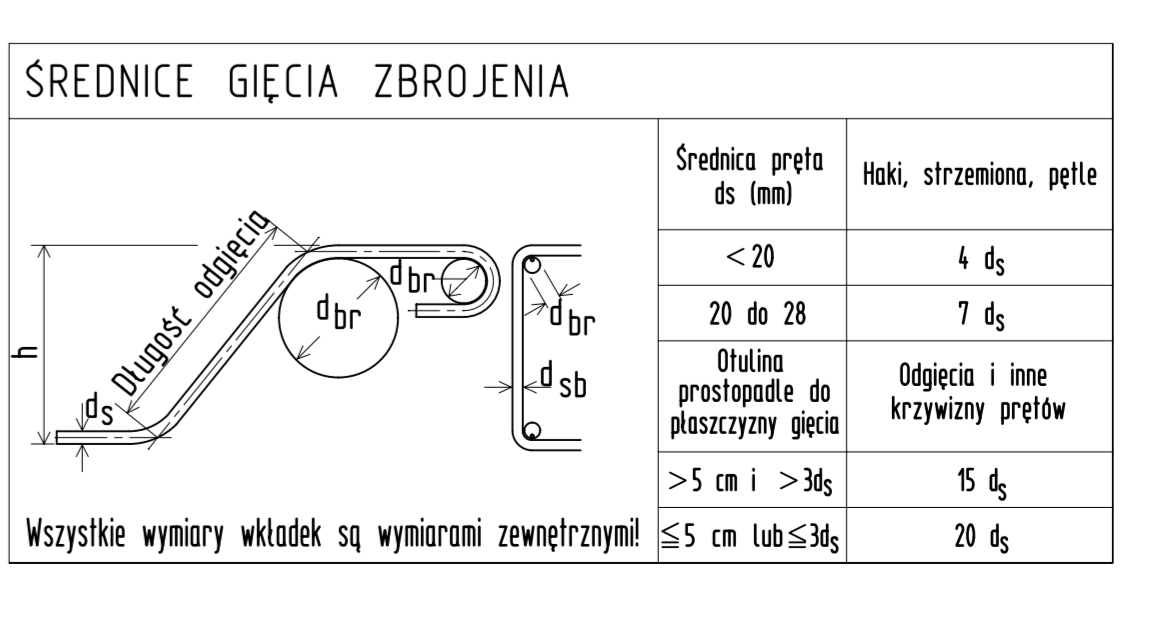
ŚREDNICE GIĘCIA ZBROJENIA

h
Długość odgięcia
$d_s$
$d_{br}$
$d_{br}$
$d_{br}$
$d_{sb}$

Wszystkie wymiary wkładek są wymiarami zewnętrznymi!

| Średnica pręta ds (mm) | Haki, strzemiona, pętle |
|---|---|
| $< 20$ | 4 $d_s$ |
| 20 do 28 | 7 $d_s$ |
| Otulina prostopadle do płaszczyzny gięcia | Odgięcia i inne krzywizny prętów |
| $> 5$ cm i $> 3d_s$ | 15 $d_s$ |
| $\leqq 5$ cm lub $\leqq 3d_s$ | 20 $d_s$ |